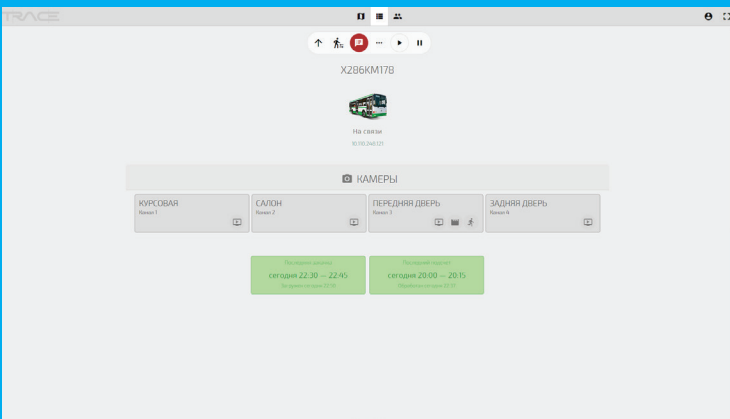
TRACE

Х286КМ178

На связи

10.10.248.121

КАМЕРЫ

КУРСОВАЯ
Канал 1

САЛОН
Канал 2

ПЕРЕДНЯЯ ДВЕРЬ
Канал 3

ЗАДНЯЯ ДВЕРЬ
Канал 4

Последняя видеозапись
сегодня 22:30 — 22:45
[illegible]

Последний подсчет
сегодня 20:00 — 20:15
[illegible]